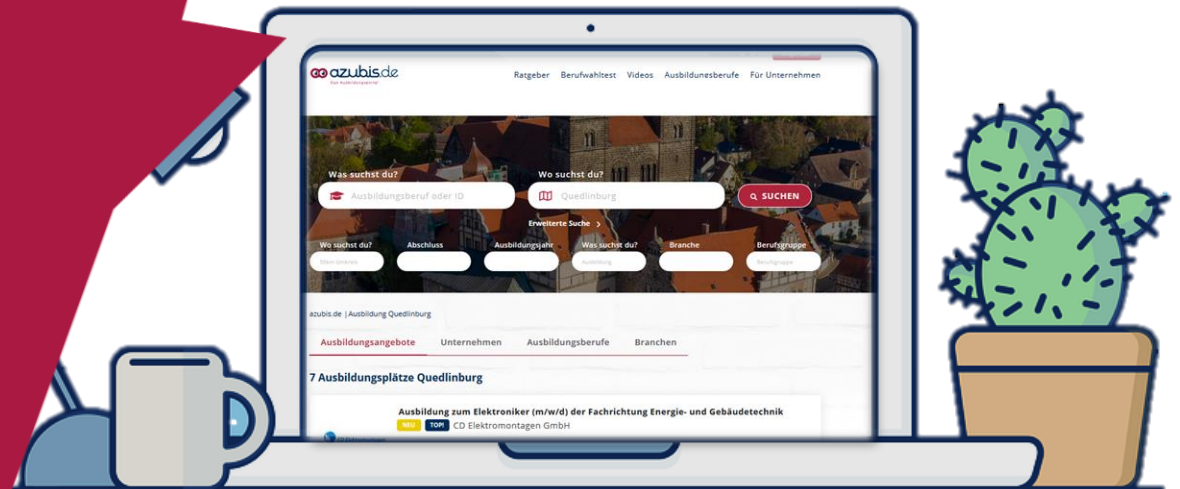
azubis.de

Ratgeber Berufwahltest Videos Ausbildunesberufe Für Unternehmen

Was suchst du?
Ausbildungsberuf oder ID

Wo suchst du?
Quedlinburg

SUCHEN

Erweiterte Suche

Wo suchst du? Abschluss Ausbildungsjahr Was suchst du? Branche Berufsgruppe

azubis.de | Ausbildung Quedlinburg

Ausbildungsangebote Unternehmen Ausbildungsberufe Branchen

7 Ausbildungsplätze Quedlinburg

Ausbildung zum Elektroniker (m/w/d) der Fachrichtung Energie- und Gebäudetechnik
NEU TOP! CD Elektromontagen GmbH